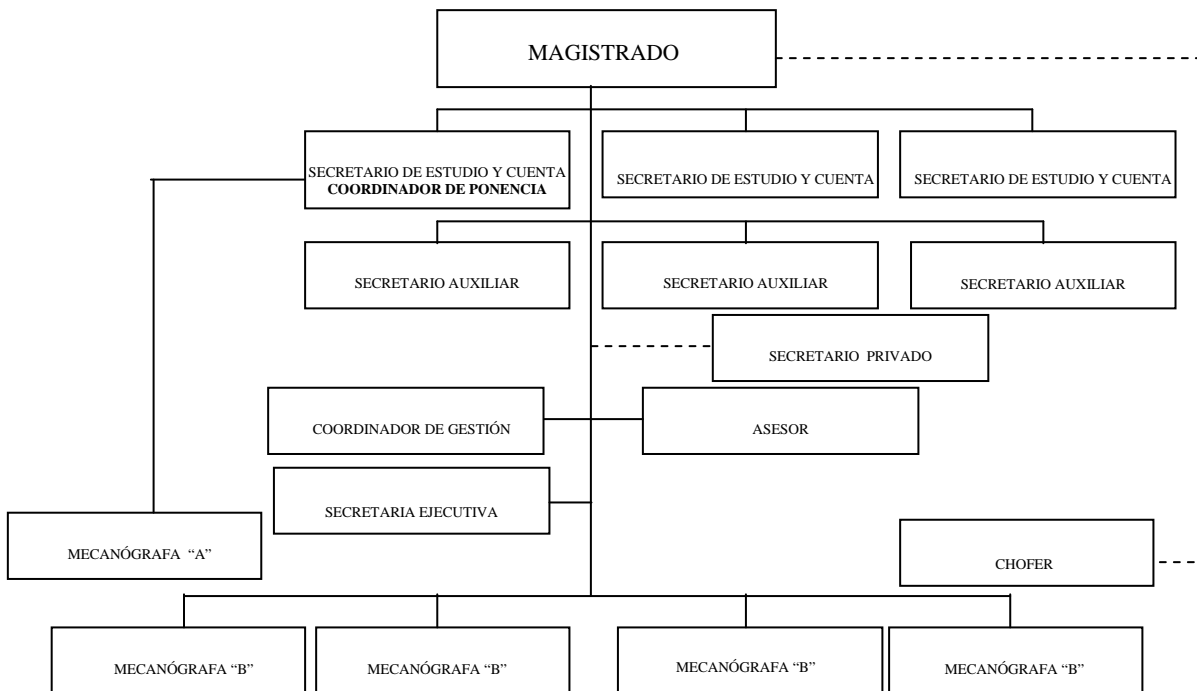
MAGISTRADO

SECRETARIO DE ESTUDIO Y CUENTA
COORDINADOR DE PONENCIA

SECRETARIO DE ESTUDIO Y CUENTA

SECRETARIO DE ESTUDIO Y CUENTA

SECRETARIO AUXILIAR

SECRETARIO AUXILIAR

SECRETARIO AUXILIAR

SECRETARIO PRIVADO

COORDINADOR DE GESTIÓN

ASESOR

SECRETARIA EJECUTIVA

MECANÓGRAFA "A"

CHOFER

MECANÓGRAFA "B"

MECANÓGRAFA "B"

MECANÓGRAFA "B"

MECANÓGRAFA "B"